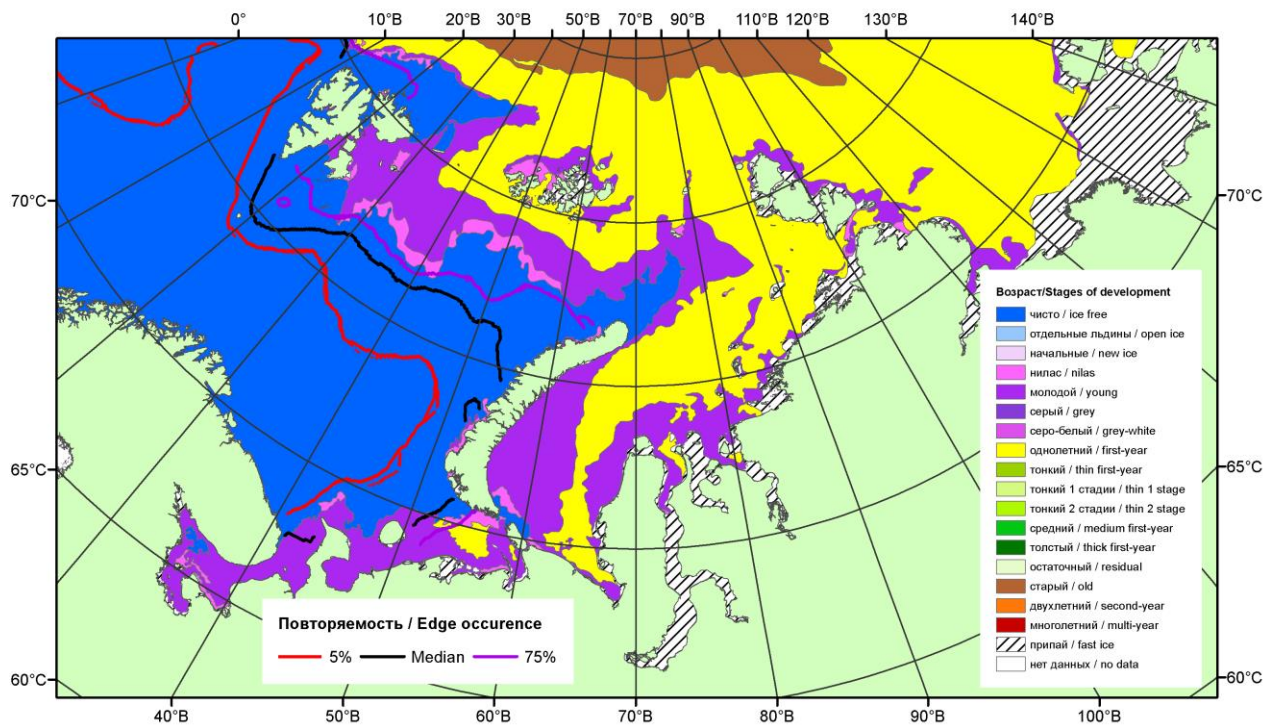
0° 10°В 20°В 30°В 50°В 70°В 90°В 110°В 120°В 130°В 140°В

70°С 65°С 60°С

70°С 65°С 60°С

40°В 50°В 60°В 70°В 80°В 90°В 100°В

Возраст/Stages of development
чисто / ice free
отдельные льдины / open ice
начальные / new ice
нилас / nilas
молодой / young
серый / grey
серо-белый / grey-white
однолетний / first-year
тонкий / thin first-year
тонкий 1 стадии / thin 1 stage
тонкий 2 стадии / thin 2 stage
средний / medium first-year
толстый / thick first-year
остаточный / residual
старый / old
двухлетний / second-year
многолетний / multi-year
припай / fast ice
нет данных / no data

Повторяемость / Edge occurence
5% Median 75%